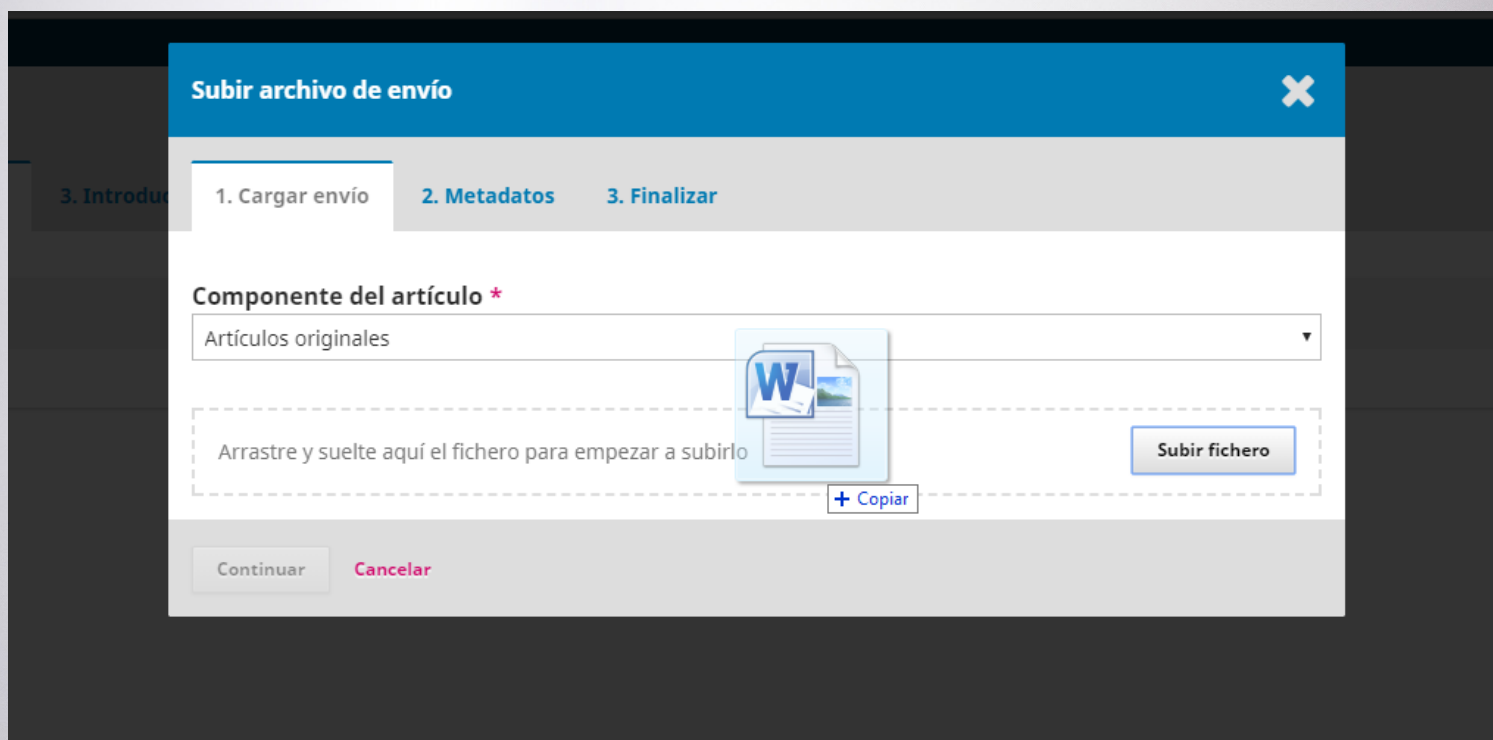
3. Introduc

Subir archivo de envío

1. Cargar envío
2. Metadatos
3. Finalizar

Componente del artículo *

Artículos originales

Arrastre y suelte aquí el fichero para empezar a subirlo

W

+ Copiar

Subir fichero

Continuar
Cancelar